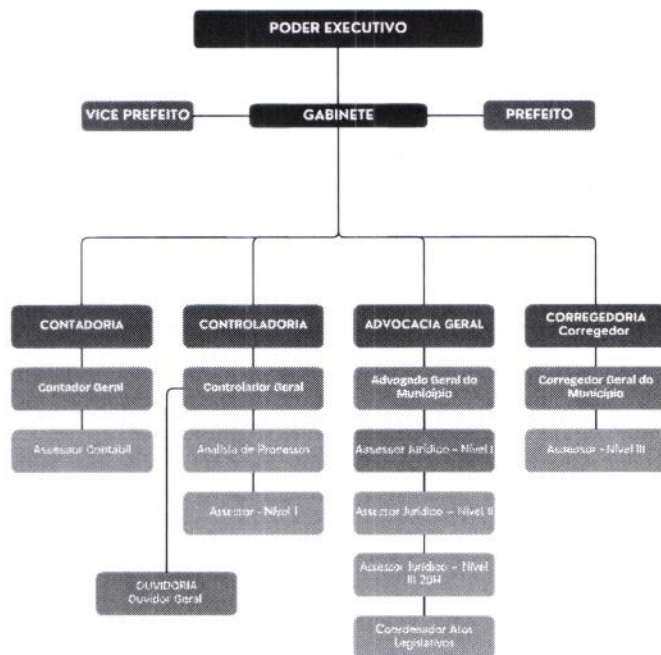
PODER EXECUTIVO

VICE PREFEITO

GABINETE

PREFEITO

CONTADORIA

Contador Geral

Assessor Contábil

CONTROLADORIA

Controlador Geral

Analista de Processos

Assessor - Nível I

OUVIDORIA
Ouvidor Geral

ADVOCACIA GERAL

Advogado Geral do Município

Assessor Jurídico - Nível I

Assessor Jurídico - Nível II

Assessor Jurídico - Nível III 20H

Coordenador Atos Legislativos

CORREGEDORIA
Corregedor

Corregedor Geral do Município

Assessor - Nível III